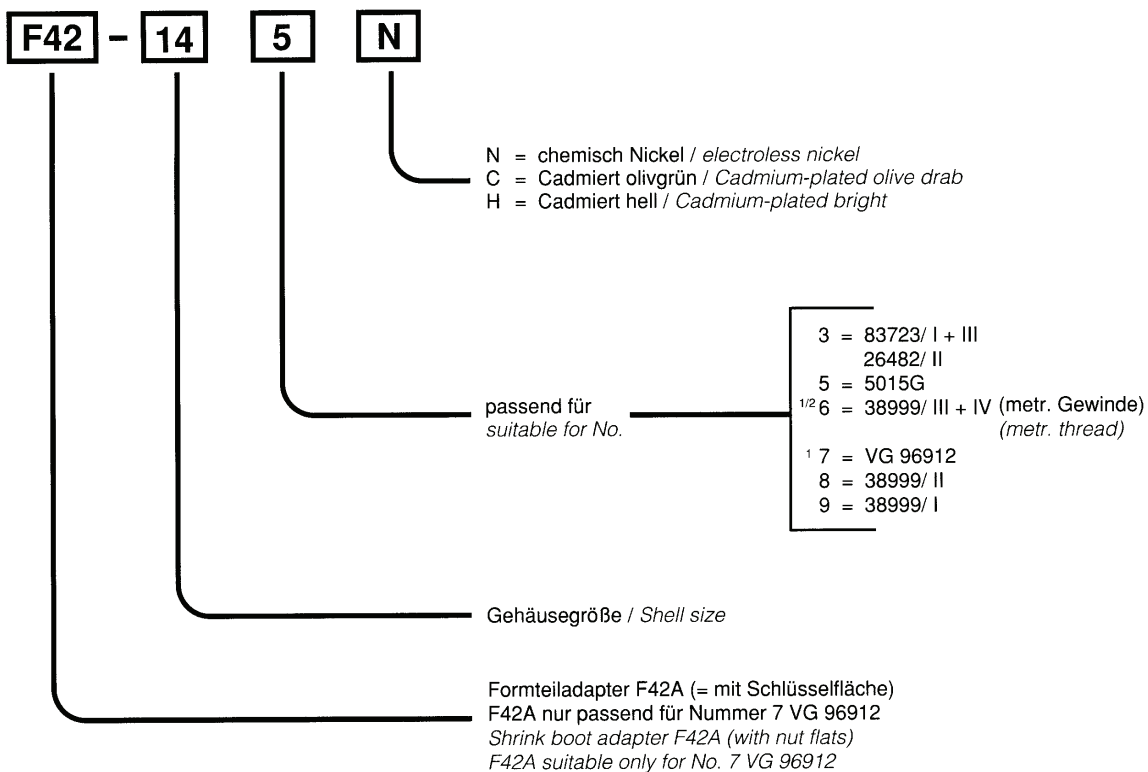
F42 - 14 5 N

N = chemisch Nickel / *electroless nickel*
C = Cadmiert olivgrün / *Cadmium-plated olive drab*
H = Cadmiert hell / *Cadmium-plated bright*

passend für
*suitable for No.*

3 = 83723/ I + III
26482/ II
5 = 5015G
$^{1/2}$6 = 38999/ III + IV (metr. Gewinde)
*(metr. thread)*
$^{1}$7 = VG 96912
8 = 38999/ II
9 = 38999/ I

Gehäusegröße / *Shell size*

Formteiladapter F42A (= mit Schlüsselfläche)
F42A nur passend für Nummer 7 VG 96912
*Shrink boot adapter F42A (with nut flats)*
*F42A suitable only for No. 7 VG 96912*